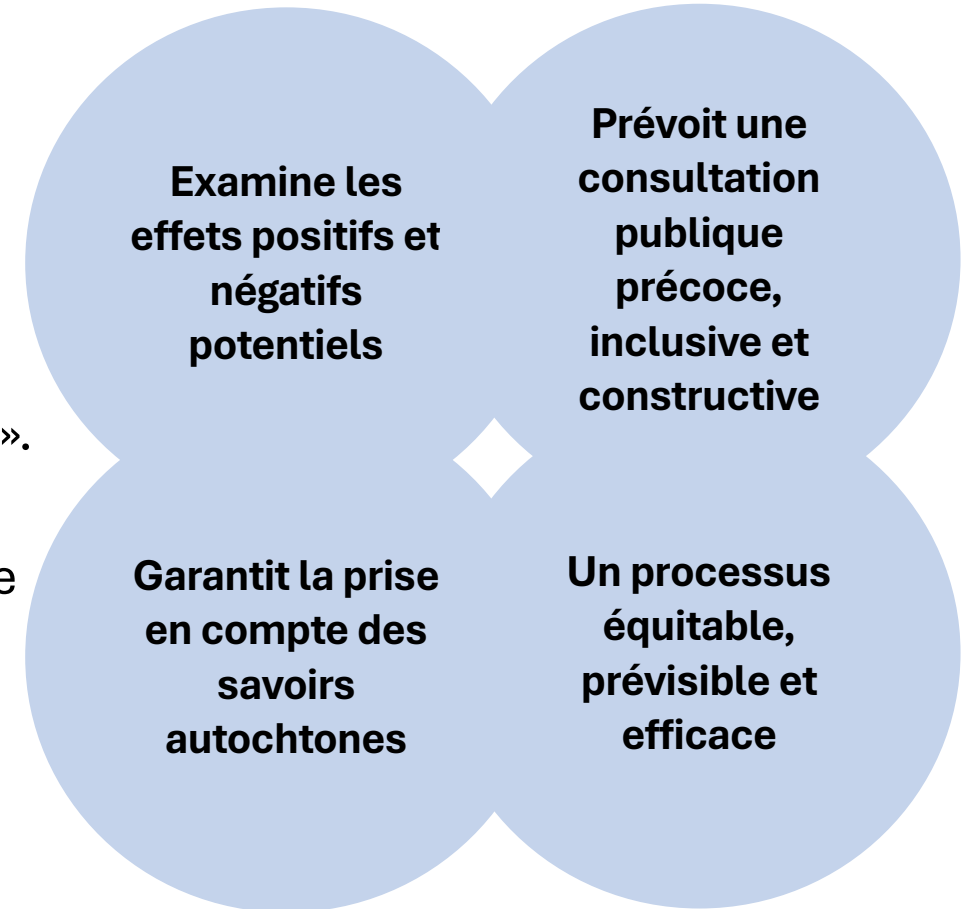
»․

e

Examine les effets positifs et négatifs potentiels

Prévoit une consultation publique précoce, inclusive et constructive

Garantit la prise en compte des savoirs autochtones

Un processus équitable, prévisible et efficace